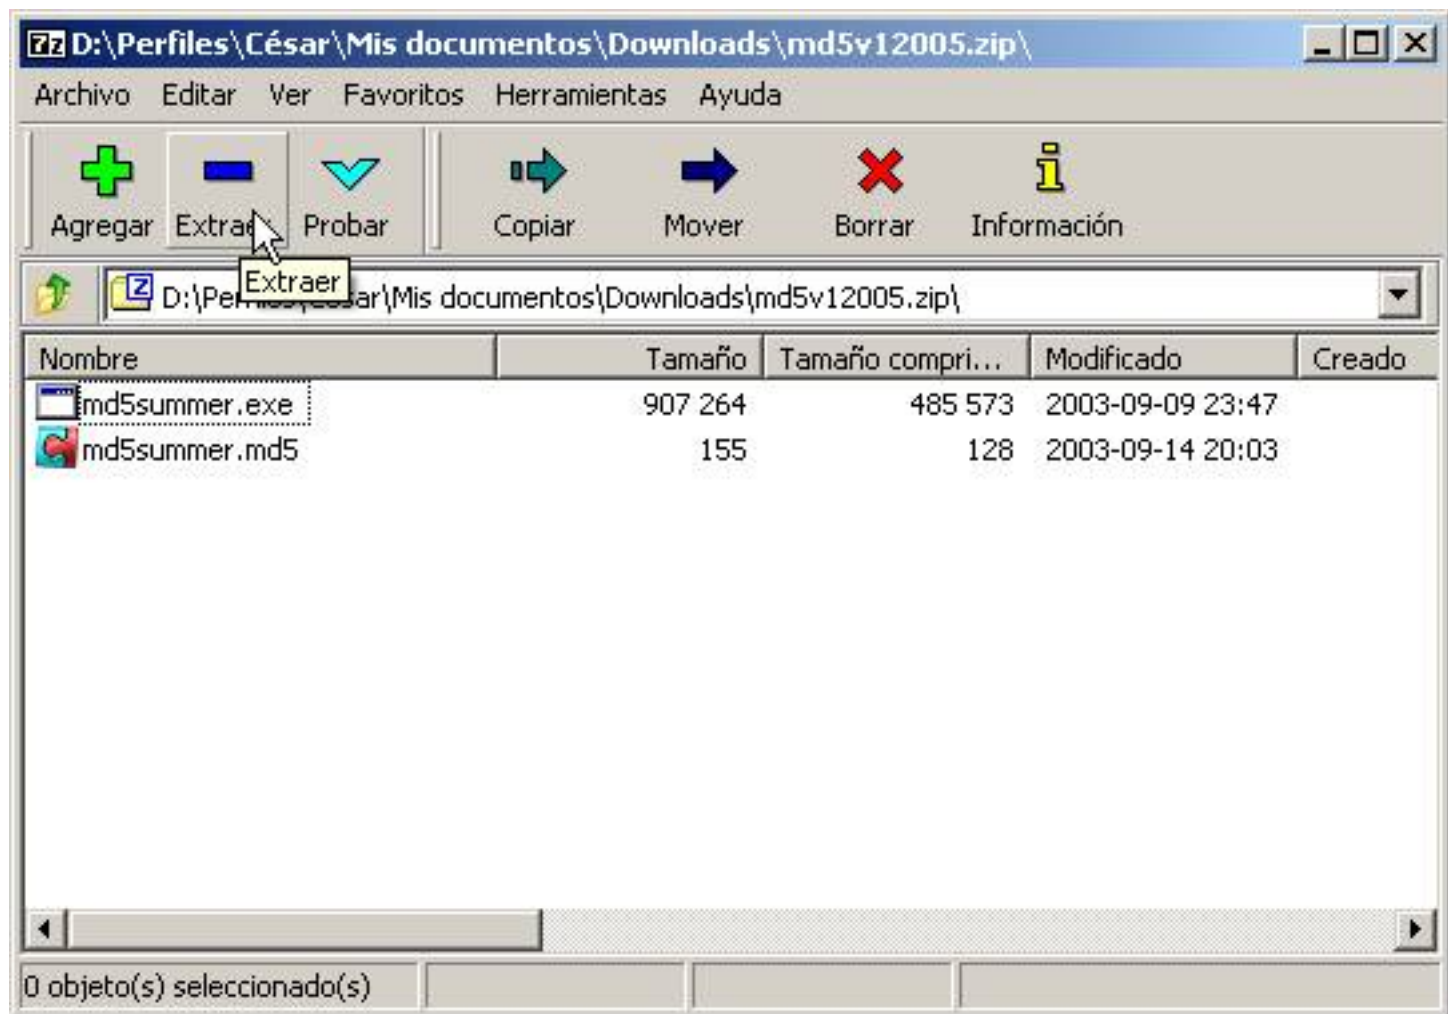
7z D:\Perfiles\César\Mis documentos\Downloads\md5v12005.zip\

Archivo Editar Ver Favoritos Herramientas Ayuda

Agregar Extrae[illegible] Probar Copiar Mover Borrar Información

Extraer

D:\Pe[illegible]ar\Mis documentos\Downloads\md5v12005.zip\

| Nombre | Tamaño | Tamaño compri... | Modificado | Creado |
|---|---|---|---|---|
| md5summer.exe | 907 264 | 485 573 | 2003-09-09 23:47 | |
| md5summer.md5 | 155 | 128 | 2003-09-14 20:03 | |

0 objeto(s) seleccionado(s)